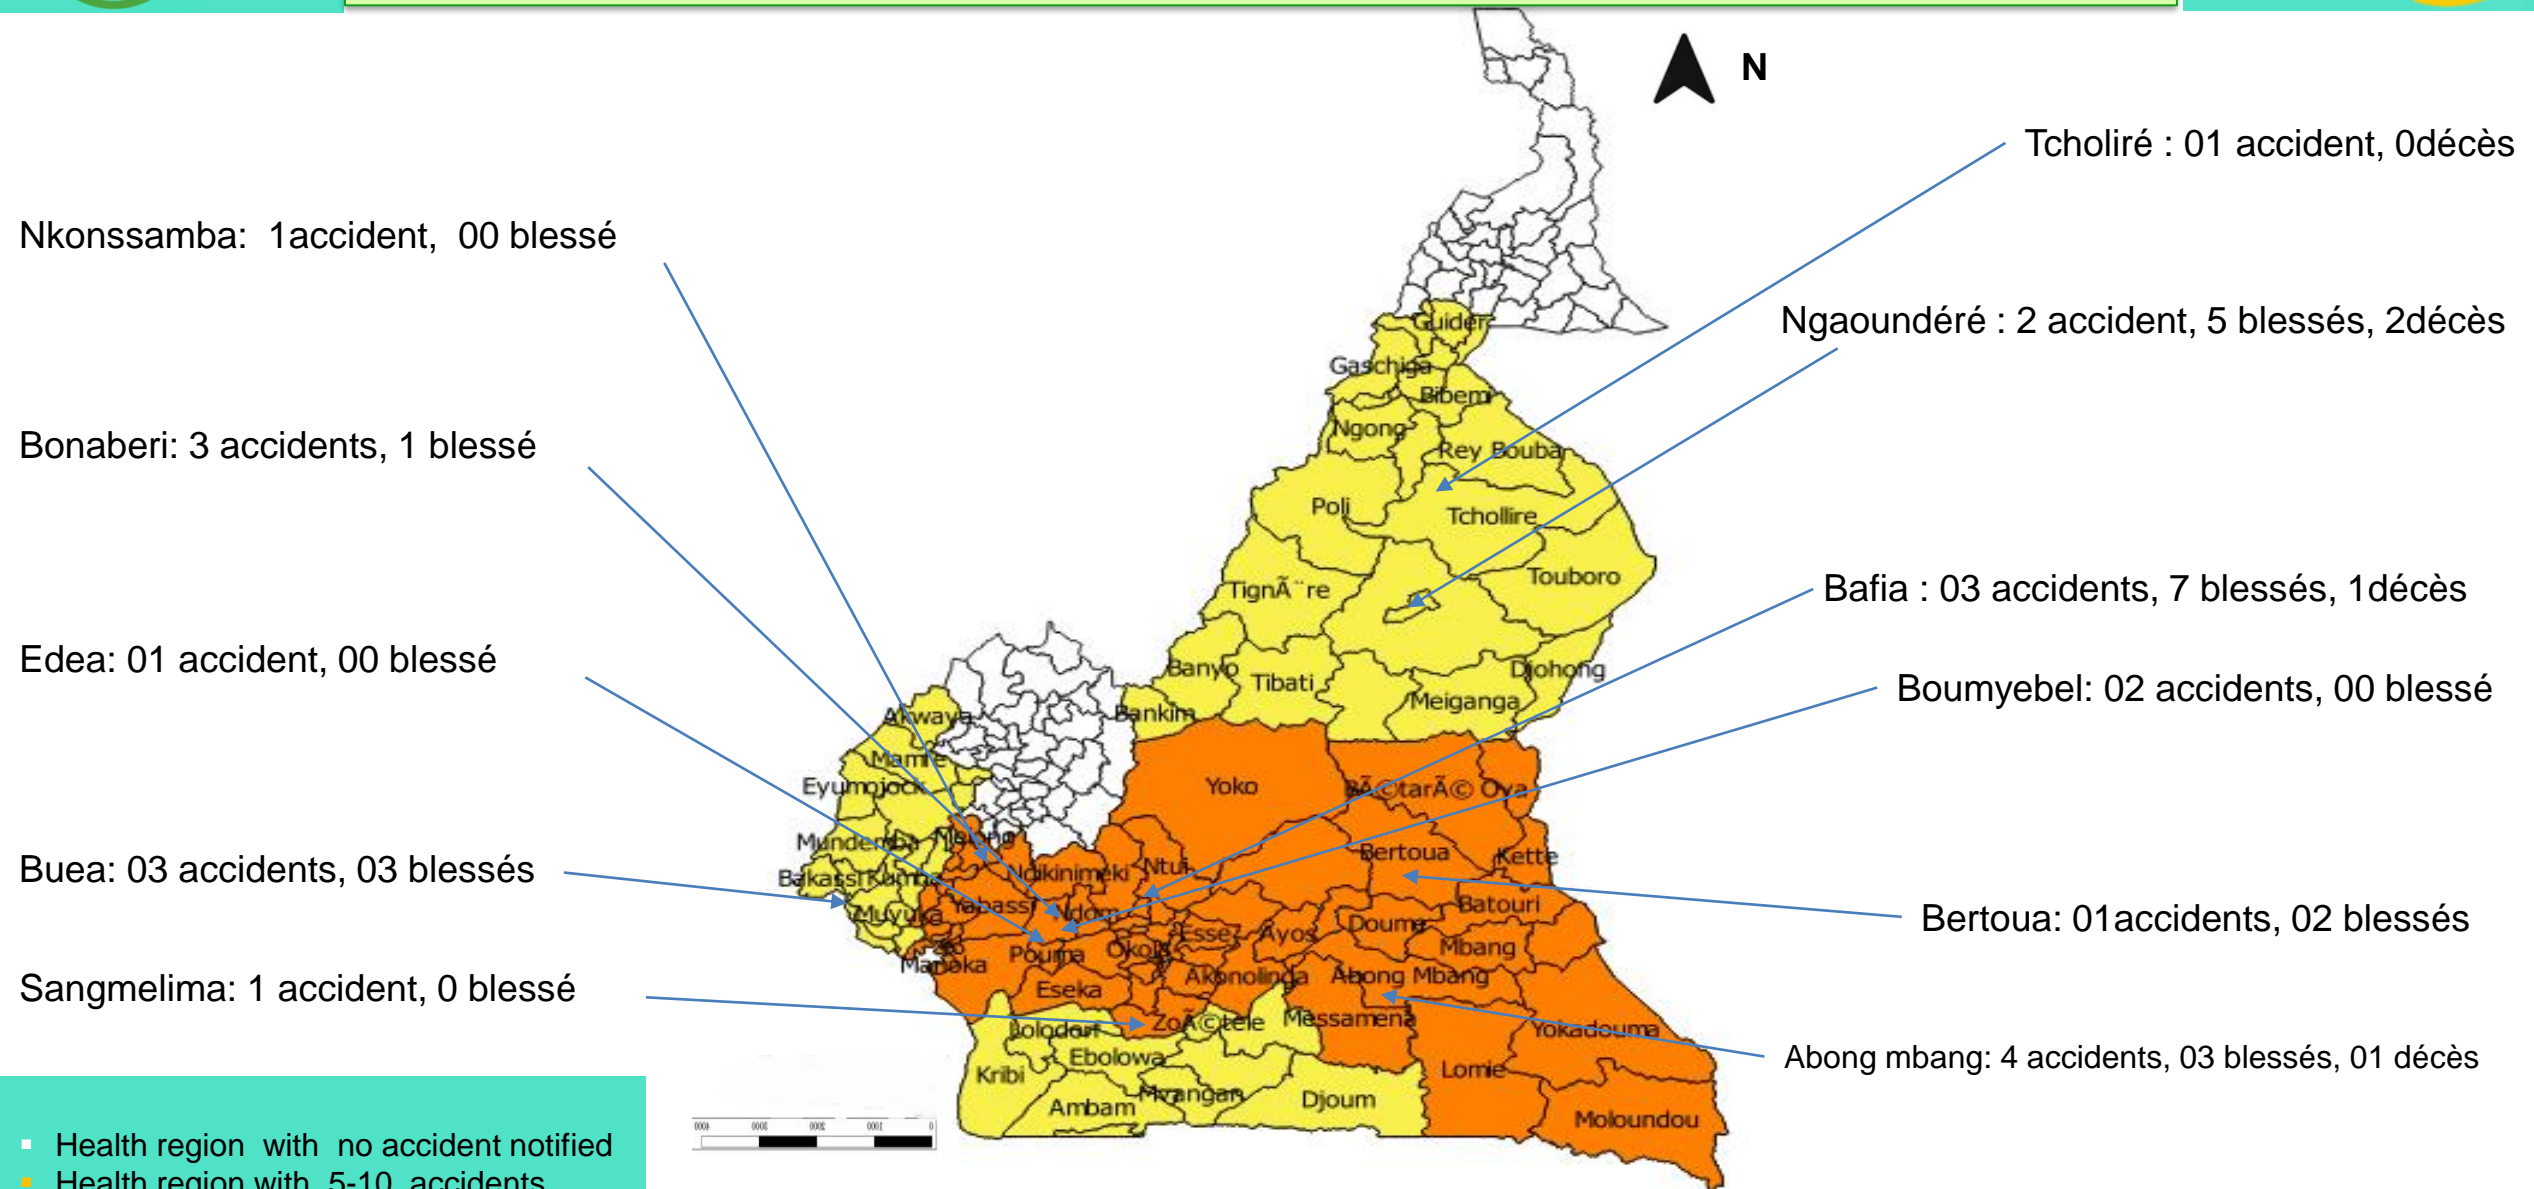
N

Tcholiré : 01 accident, 0décès

Nkonssamba: 1accident, 00 blessé

Ngaoundéré : 2 accident, 5 blessés, 2décès

Bonaberi: 3 accidents, 1 blessé

Bafia : 03 accidents, 7 blessés, 1décès

Edea: 01 accident, 00 blessé

Boumyebel: 02 accidents, 00 blessé

Buea: 03 accidents, 03 blessés

Bertoua: 01accidents, 02 blessés

Sangmelima: 1 accident, 0 blessé

Abong mbang: 4 accidents, 03 blessés, 01 décès

Guider
Gaschiga
Bibemi
Ngong
Rey Bouba
Poli
Tchollire
TignÃ¨re
Touboro
Banyo
Tibati
Djohong
Meiganga
Bankim
Akwaya
Mamfe
Eyumojock
Mundemba
Bakassi
Kumba
Muyuka
Yoko
BÃ©tarÃ© Oya
Kette
Bertoua
Ndikinimeki
Ntui
Yabassi
Ndom
Batouri
Doume
Mbang
Esse
Ayos
Pouma
Okola
Mabeka
Akonolinda
Abong Mbang
Eseka
ZoÃ©tele
Messamena
Lolodorf
Ebolowa
Yokadouma
Kribi
Lomie
Ambam
Mvangan
Djoum
Moloundou

Health region with no accident notified
Health region with 5-10 accidents